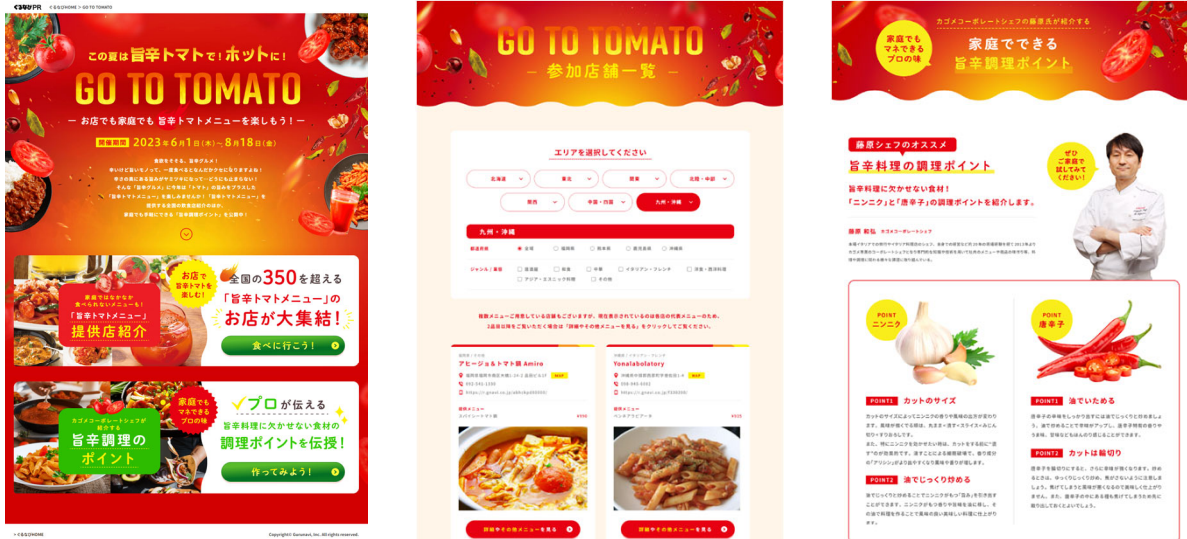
ぐるなびPR < ぐるなびHOME > GO TO TOMATO

この夏は旨辛トマトで！ホットに！

GO TO TOMATO

— お店でも家庭でも 旨辛トマトメニューを楽しもう！ —

開催期間 2023年6月1日(木)～8月18日(金)

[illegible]

お店で旨辛トマトを楽しむ！

家庭ではなかなか食べられないメニューも！

「旨辛トマトメニュー」提供店紹介

全国の350を超える「旨辛トマトメニュー」のお店が大集結！

食べに行こう！

カゴメコーポレートシェフが紹介する

旨辛調理のポイント

家庭でもマネできるプロの味

プロが伝える

旨辛料理に欠かせない食材の調理ポイントを伝授！

作ってみよう！

ぐるなびHOME

Copyright© Gurunavi, Inc. All rights reserved.

GO TO TOMATO

— 参加店舗一覧 —

エリアを選択してください

北海道 東北 関東 北陸・中部 関西 中国・四国 九州・沖縄

九州・沖縄

都道府県 全県 福岡県 熊本県 鹿児島県 沖縄県

ジャンル・業態 居酒屋 和食 中華 イタリアン・フレンチ 洋食・西洋料理 アジア・エスニック料理 その他

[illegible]

アヒージョルトマト鍋 Amiro

Yonalabolatory

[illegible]

詳細やその他メニューを見る

詳細やその他メニューを見る

カゴメコーポレートシェフの藤原氏が紹介する

家庭でもマネできるプロの味

家庭でできる 旨辛調理ポイント

藤原シェフのオススメ

旨辛料理の調理ポイント

旨辛料理に欠かせない食材！

「ニンニク」と「唐辛子」の調理ポイントを紹介します。

ぜひご家庭で試してみてください！

藤原 和弘 カゴメコーポレートシェフ

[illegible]

POINT ニンニク

POINT 唐辛子

POINT1 カットのサイズ

POINT2 油でじっくり炒める

POINT1 油でいためる

POINT2 カットは輪切り

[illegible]